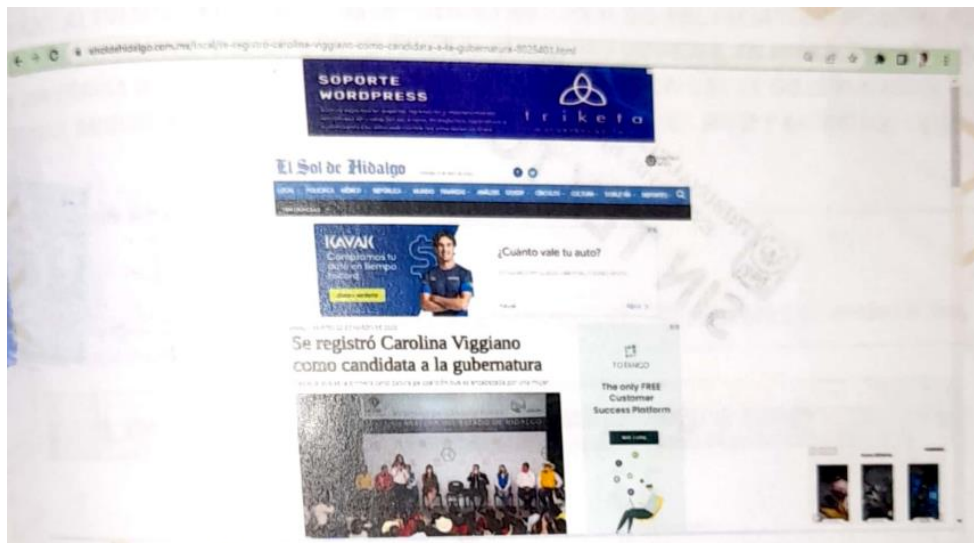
elsoldehidalgo.com.mx/local/se-registro-carolina-viggiano-como-candidata-a-la-gubernatura-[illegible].html

SOPORTE WORDPRESS

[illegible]

triketa

El Sol de Hidalgo

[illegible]

KAVAK

Compramos tu auto en tiempo récord

¿Cuánto vale tu auto?

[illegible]

Se registró Carolina Viggiano como candidata a la gubernatura

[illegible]

TOTANGO

The only FREE Customer Success Platform